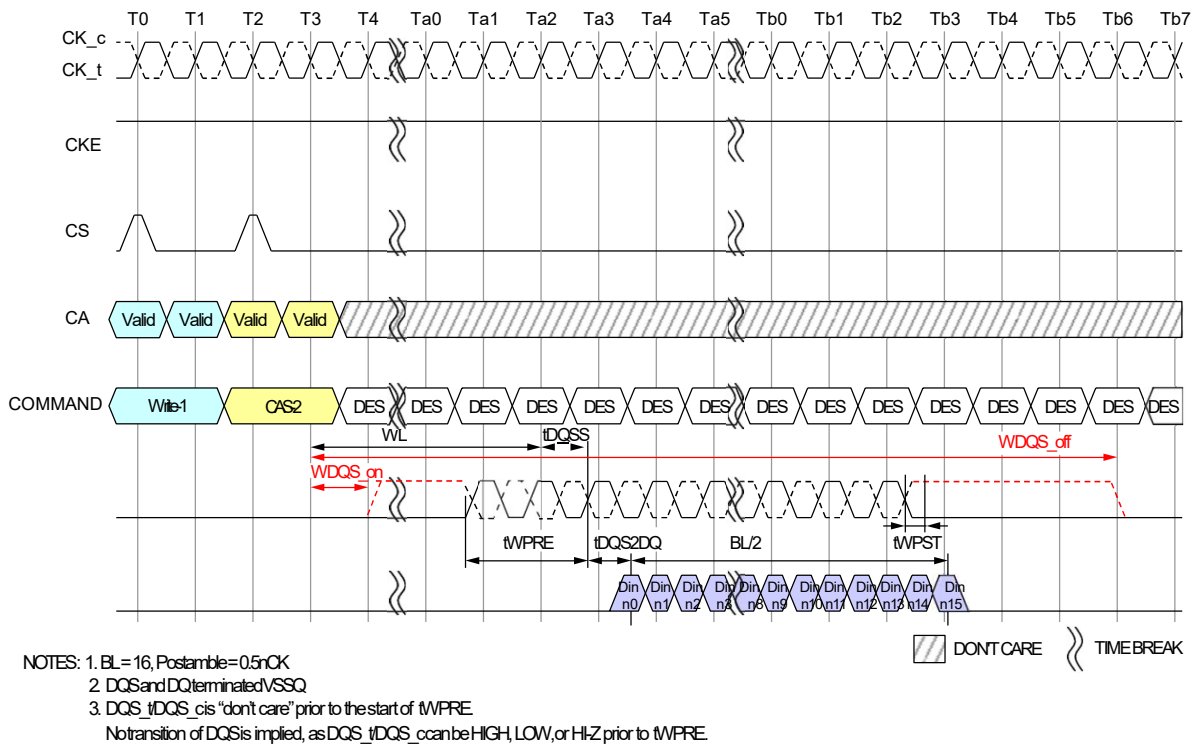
T0 T1 T2 T3 T4 Ta0 Ta1 Ta2 Ta3 Ta4 Ta5 Tb0 Tb1 Tb2 Tb3 Tb4 Tb5 Tb6 Tb7

CK_c
CK_t

CKE

CS

CA
Valid Valid Valid Valid

COMMAND
Write-1 CAS-2 DES DES DES DES DES DES DES DES DES DES DES DES DES DES DES

WL
tDQSS
WDQS_off
WDQS_on

tWPRE
tDQS2DQ
BL/2
tWPST

Din n0 Din n1 Din n2 Din n3 Din n8 Din n9 Din n10 Din n11 Din n12 Din n13 Din n14 Din n15

DON'T CARE
TIME BREAK

NOTES: 1. BL = 16, Postamble = 0.5nCK
2. DQS and DQ terminated VSSQ
3. DQS_t/DQS_c is "don't care" prior to the start of tWPRE.
No transition of DQS is implied, as DQS_t/DQS_c can be HIGH, LOW, or HI-Z prior to tWPRE.